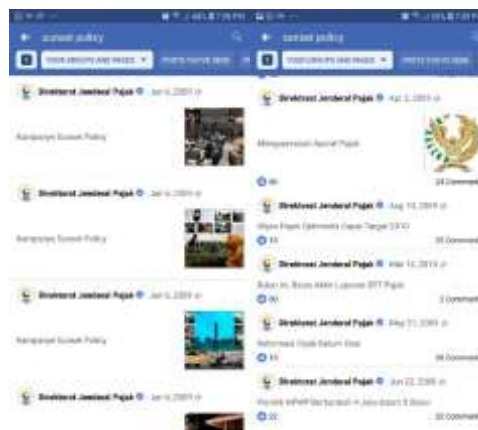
sunset policy

YOUR GROUPS AND PAGES

Direktorat Jenderal Pajak · Jan 6, 2009

Kampanye Sunset Policy

Direktorat Jenderal Pajak · Jan 6, 2009

Kampanye Sunset Policy

Direktorat Jenderal Pajak · Jan 6, 2009

Kampanye Sunset Policy

Direktorat Jenderal Pajak · Jan 6, 2009

sunset policy

YOUR GROUPS AND PAGES

Direktorat Jenderal Pajak · Apr 2, 2009

Mengapresiasi Aparat Pajak

46

24 Comments

Direktorat Jenderal Pajak · Aug 10, 2009

Dirjen Pajak Optimistis Capai Target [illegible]

33

20 Comments

Direktorat Jenderal Pajak · Mar 16, 2010

Batas Ak. Masa Akhir Laporan SPT Pajak

30

2 Comments

Direktorat Jenderal Pajak · May 21, 2009

Reformasi Pajak Belum Usai

33

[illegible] Comments

Direktorat Jenderal Pajak · Jun 22, 2009

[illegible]

32

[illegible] Comments